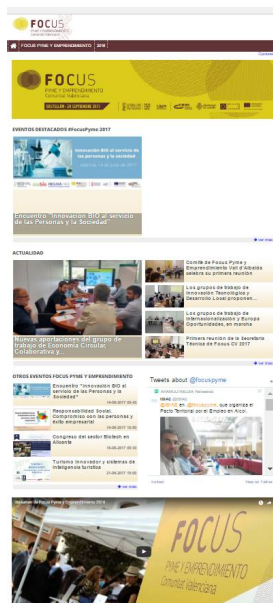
FOCUS PYME Y EMPRENDIMIENTO Comunitat Valenciana

FOCUS PYME Y EMPRENDIMIENTO | 2018

FOCUS PYME Y EMPRENDIMIENTO Comunitat Valenciana

EVENTOS DESTACADOS #FocusPyme 2017

Innovación BIO al servicio de las personas y la sociedad

Encuentro "Innovación BIO al servicio de las Personas y la Sociedad"

ACTUALIDAD

Nuevas aportaciones del grupo de trabajo de Economía Circular, Colaborativa y...

Comité de Focus Pyme y Emprendimiento Vall d'Albaida celebra su primera reunión

Los grupos de trabajo de Innovación Tecnológica y Desarrollo Local proponen...

Los grupos de trabajo de Internacionalización y Europa Oportunidades, en marcha

Primera reunión de la Secretaría Técnica de Focus CV 2017

OTROS EVENTOS FOCUS PYME Y EMPRENDIMIENTO

Encuentro "Innovación BIO al servicio de las Personas y la Sociedad"

Responsabilidad Social. Compromisos con las personas y éxito empresarial

Congreso del sector Biotech en Alicante

Turismo innovador y sistemas de inteligencia turística

Tweets about @focuspyme

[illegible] que organiza el Pacto Territorial por el Empleo en Alcoi.

FOCUS PYME Y EMPRENDIMIENTO Comunitat Valenciana